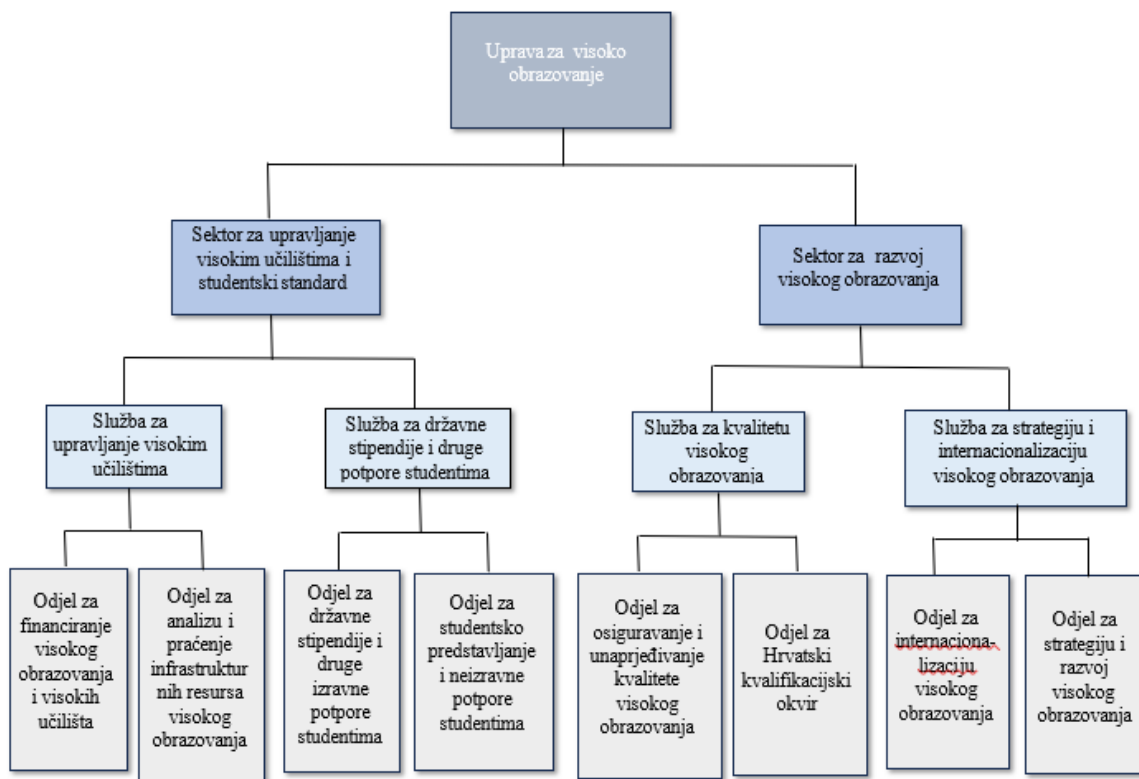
Uprava za visoko obrazovanje

Sektor za upravljanje visokim učilištima i studentski standard

Sektor za razvoj visokog obrazovanja

Služba za upravljanje visokim učilištima

Služba za državne stipendije i druge potpore studentima

Služba za kvalitetu visokog obrazovanja

Služba za strategiju i internacionalizaciju visokog obrazovanja

Odjel za financiranje visokog obrazovanja i visokih učilišta

Odjel za analizu i praćenje infrastruktur nih resursa visokog obrazovanja

Odjel za državne stipendije i druge izravne potpore studentima

Odjel za studentsko predstavljanje i neizravne potpore studentima

Odjel za osiguravanje i unaprjeđivanje kvalitete visokog obrazovanja

Odjel za Hrvatski kvalifikacijski okvir

Odjel za internacionalizaciju visokog obrazovanja

Odjel za strategiju i razvoj visokog obrazovanja